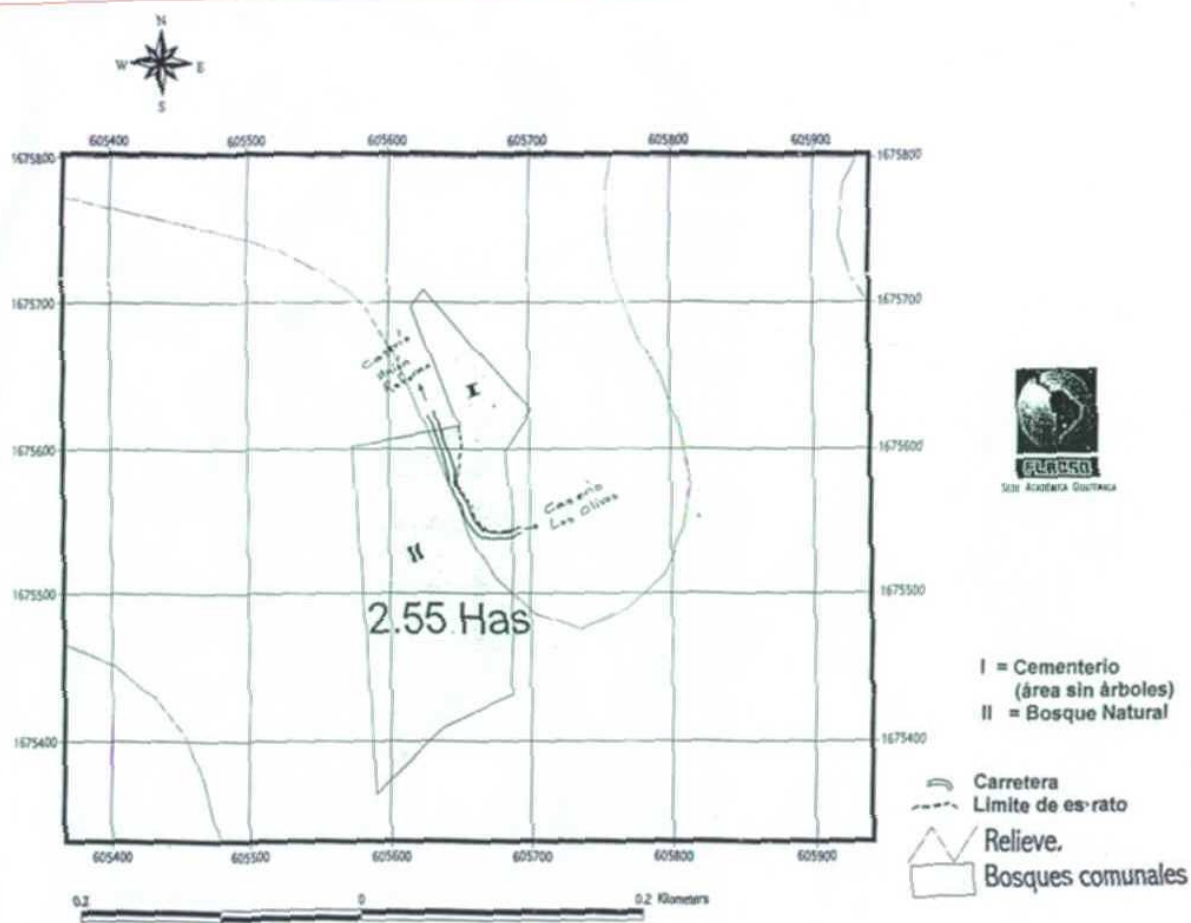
N
W E
S

605400 605500 605600 605700 605800 605900

1675800 1675800
1675700 1675700
1675600 1675600
1675500 1675500
1675400 1675400

Caserío Unión Reforma

I

Caserío Los Olivos

II

2.55 Has

605400 605500 605600 605700 605800 605900

0.2 0 0.2 Kilometers

FLACSO
SEDE ACADÉMICA GUATEMALA

I = Cementerio (área sin árboles)
II = Bosque Natural

Carretera
Limite de es·rato
Relieve.
Bosques comunales